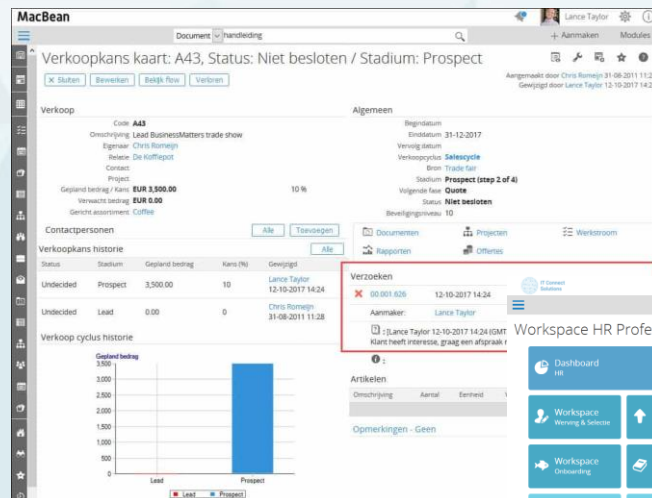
MacBean

Document handleiding

Lance Taylor

+ Aanmaken Modules

Verkoopkans kaart: A43, Status: Niet besloten / Stadium: Prospect

✕ Sluiten Bewerken Bekijk flow Verloren

Aangemaakt door Chris Romeijn 31-08-2011 11:2
Gewijzigd door Lance Taylor 12-10-2017 14:2

Verkoop

Code A43
Omschrijving Lead BusinessMatters trade show
Eigenaar Chris Romeijn
Relatie De Koffiepot
Contact
Project
Gepland bedrag / Kans EUR 3,500.00 10 %
Verwacht bedrag EUR 0.00
Gericht assortiment Coffie

Algemeen

Begindatum
Einddatum 31-12-2017
Vervolg datum
Verkoopcyclus Salescycle
Bron Trade fair
Stadium Prospect (step 2 of 4)
Volgende fase Quote
Status Niet besloten
Beveiligingsniveau 10

Contactpersonen Alle Toevoegen

Verkoopkans historie Alle

| Status | Stadium | Gepland bedrag | Kans (%) | Gewijzigd |
|---|---|---|---|---|
| Undecided | Prospect | 3,500.00 | 10 | Lance Taylor 12-10-2017 14:24 |
| Undecided | Lead | 0.00 | 0 | Chris Romeijn 31-08-2011 11:28 |

Verkoop cyclus historie

Gepland bedrag
3,500
3,000
2,500
2,000
1,500
1,000
500
0
Lead Prospect
Lead Prospect

Documenten Projecten Werkstroom
Rapporten Offertes

Verzoeken

✕ 00.001.626 12-10-2017 14:24
Aanmaker: Lance Taylor
: [Lance Taylor 12-10-2017 14:24 (GMT
Klant heeft interesse, graag een afspraak r

Artikelen

Omschrijving Aantal Eenheid

Opmerkingen - Geen

IT Connect Solutions

Workspace HR Profe

Dashboard HR

Workspace Werving & Selectie

Workspace Onboarding